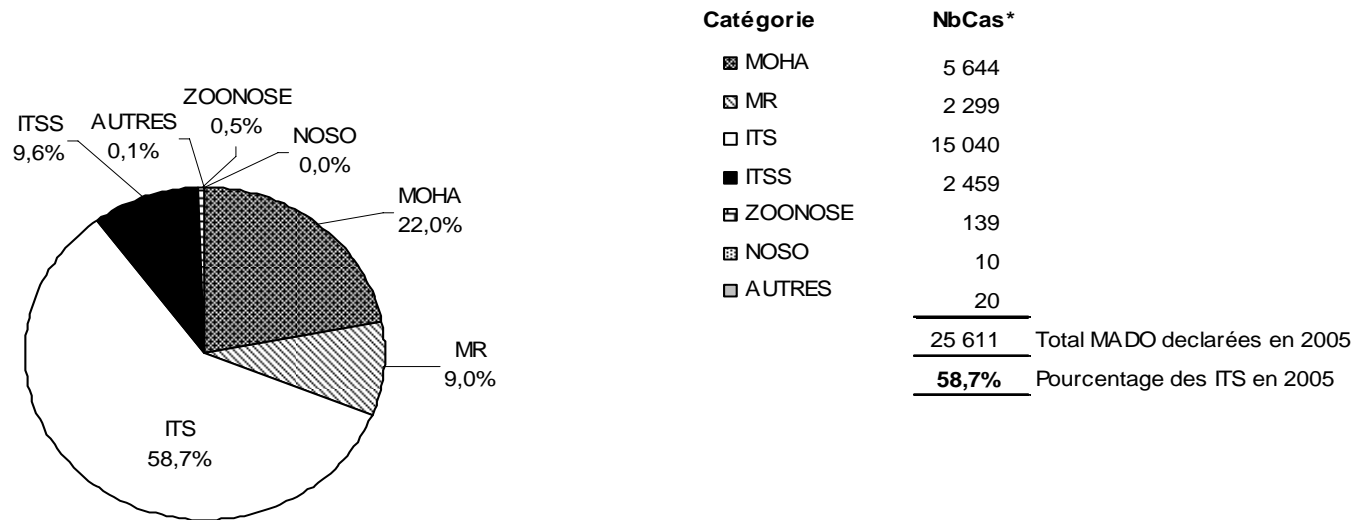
ITSS
9,6%

AUTRES
0,1%

ZOONOSE
0,5%

NOSO
0,0%

MOHA
22,0%

MR
9,0%

ITS
58,7%

| Catégorie | NbCas* | |
|---|---|---|
| MOHA | 5 644 | |
| MR | 2 299 | |
| ITS | 15 040 | |
| ITSS | 2 459 | |
| ZOONOSE | 139 | |
| NOSO | 10 | |
| AUTRES | 20 | |
| | 25 611 | Total MADO declarées en 2005 |
| | **58,7%** | Pourcentage des ITS en 2005 |